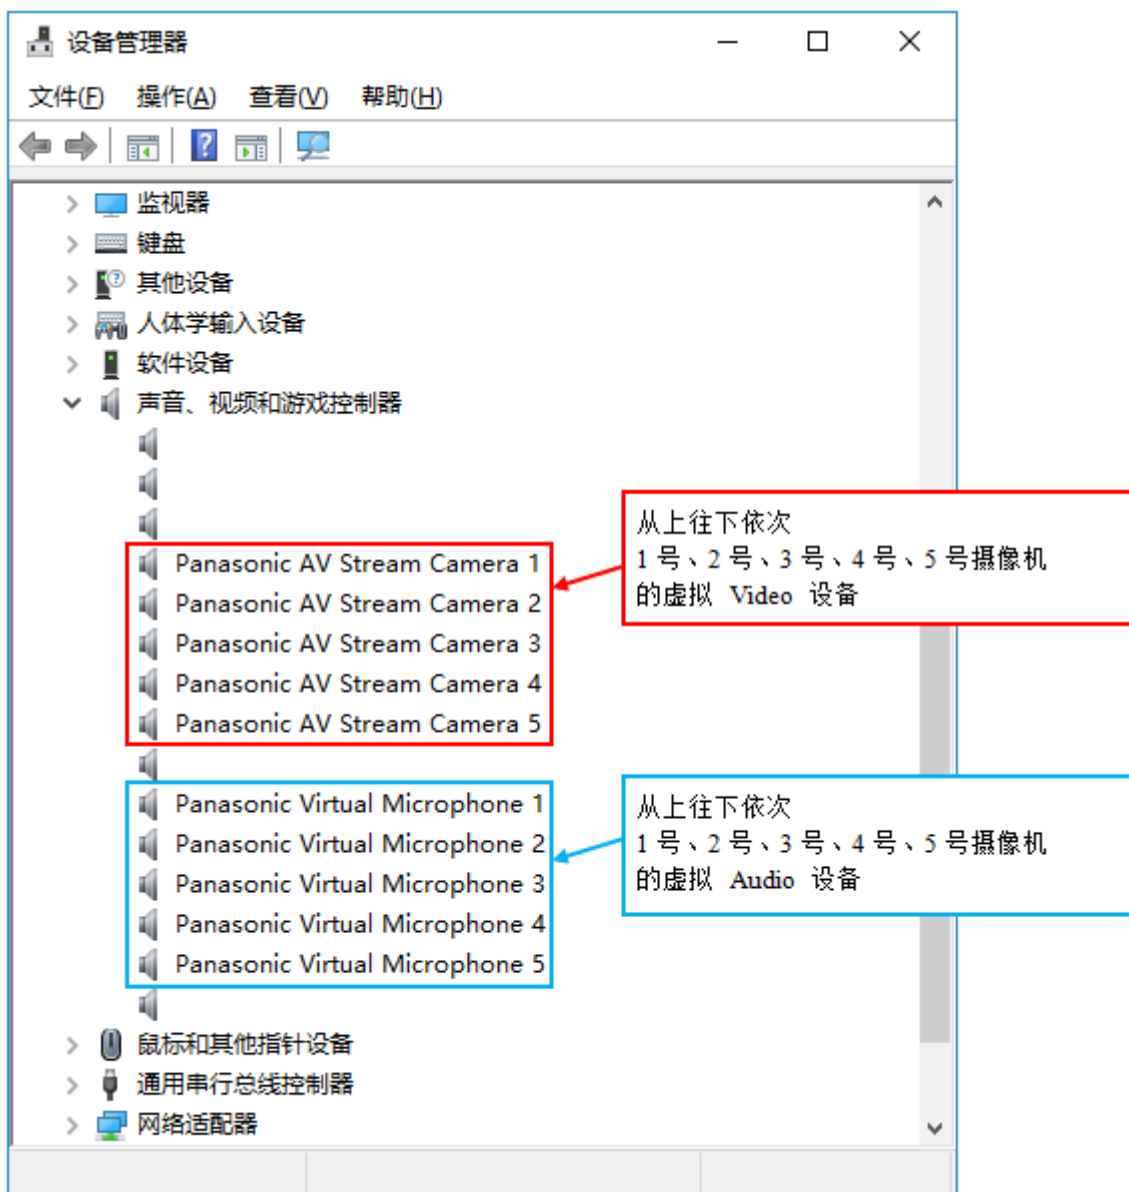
设备管理器

文件(F) 操作(A) 查看(V) 帮助(H)

监视器
键盘
其他设备
人体学输入设备
软件设备
声音、视频和游戏控制器
Panasonic AV Stream Camera 1
Panasonic AV Stream Camera 2
Panasonic AV Stream Camera 3
Panasonic AV Stream Camera 4
Panasonic AV Stream Camera 5
Panasonic Virtual Microphone 1
Panasonic Virtual Microphone 2
Panasonic Virtual Microphone 3
Panasonic Virtual Microphone 4
Panasonic Virtual Microphone 5
鼠标和其他指针设备
通用串行总线控制器
网络适配器

从上往下依次
1 号、2 号、3 号、4 号、5 号摄像机
的虚拟 Video 设备

从上往下依次
1 号、2 号、3 号、4 号、5 号摄像机
的虚拟 Audio 设备